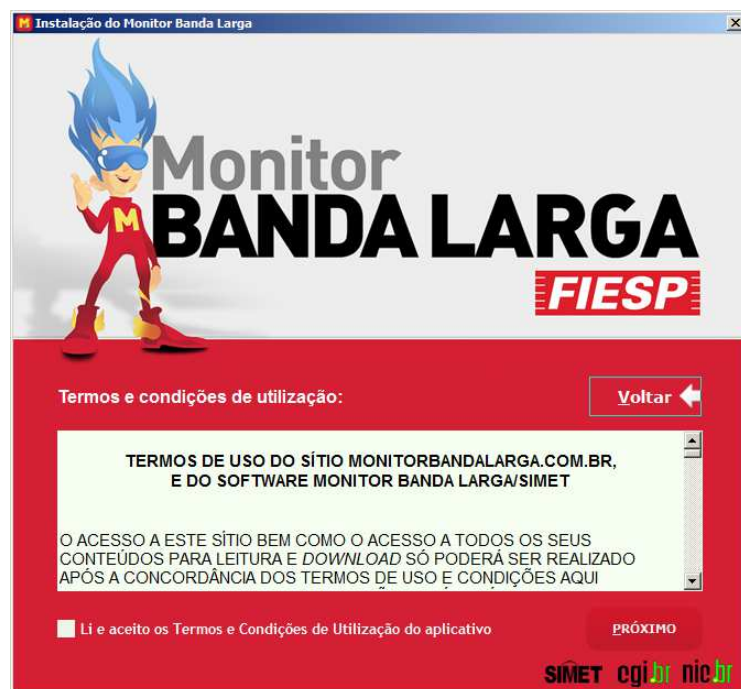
Instalação do Monitor Banda Larga

M

Monitor
BANDA LARGA
FIESP

Termos e condições de utilização:

Voltar

TERMOS DE USO DO SÍTIO MONITORBANDALARGA.COM.BR, E DO SOFTWARE MONITOR BANDA LARGA/SIMET

O ACESSO A ESTE SÍTIO BEM COMO O ACESSO A TODOS OS SEUS CONTEÚDOS PARA LEITURA E *DOWNLOAD* SÓ PODERÁ SER REALIZADO APÓS A CONCORDÂNCIA DOS TERMOS DE USO E CONDIÇÕES AQUI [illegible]

Li e aceito os Termos e Condições de Utilização do aplicativo

PRÓXIMO

SIMET cgi.br nic.br